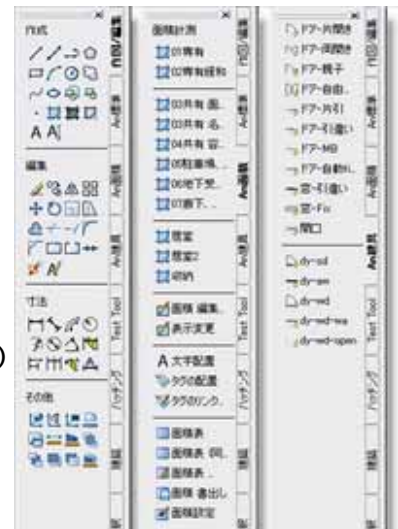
作成
A A

編集

寸法

その他

面積計測
01専有
02専有緩和
03共有 面.
03共有 名.
04共有 容.
05駐車場.
06地下受.
07車下.
居室
居室2
収納
面積 編集.
表示変更
A 文字配置
タグの配置
タグのリンク.
面積表
面積表 (同.
面積表.
面積 書出し
面積設定

ドア-片開き
ドア-両開き
ドア-親子
ドア-自由.
ドア-片引
ドア-引違い
ドア-MB
ドア-自動片.
窓-引違い
窓-Fix
開口
dyn-sd
dyn-sw
dyn-wd
dyn-wd-wa
dyn-wd-open

Test Tool
ハッチング
Arch